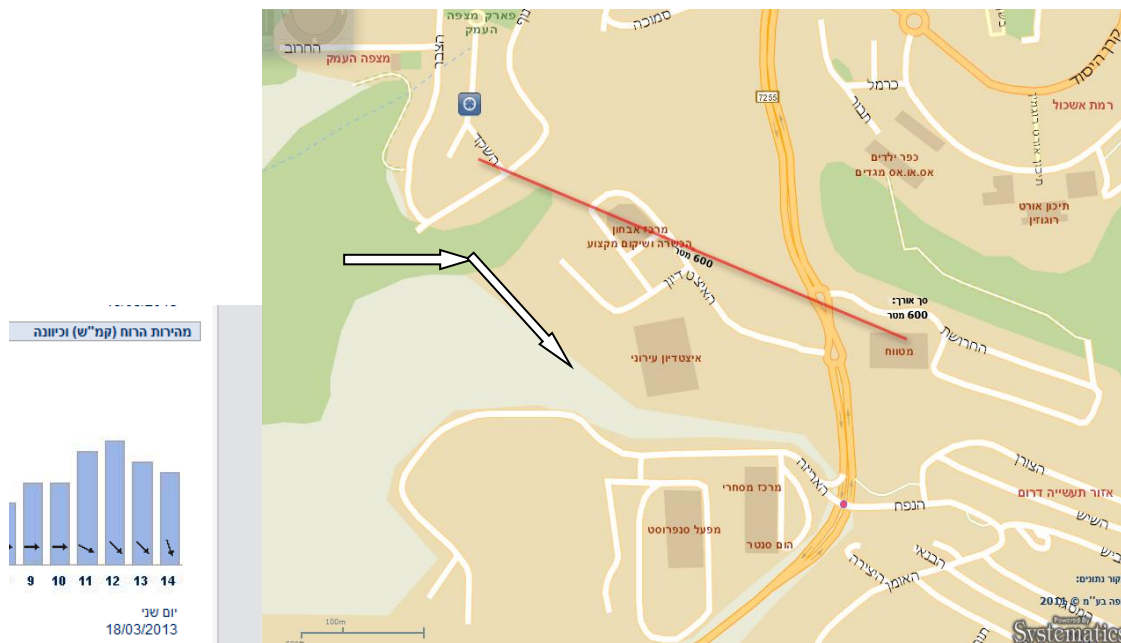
פארק מצפה העמק
סמוכה
החרוב
מצפה העמק
הצבר
קרן היסוד
כרמל
7255
רמת אשכול
השקד
תבור
כפר ילדים אס.או.אס מגדים
תיכון אורט רוגוזין
מרכז אבחון הכשרה ושיקום מקצוע
600 מטר
האיצטדיון
סך אורך: 600 מטר
מטווח
החרושת
איצטדיון עירוני
מהירות הרוח (קמ"ש) וכיוונה
9
10
11
12
13
14
יום שני
18/03/2013
האריה
מרכז מסחרי
הום סנטר
מפעל סנפרוסט
הצורן
אזור תעשייה דרום
הנפת
השיש
הבנאי
האומן
היצירה
מקור נתונים:
מפה בע"מ © 2013
100m
Systematics